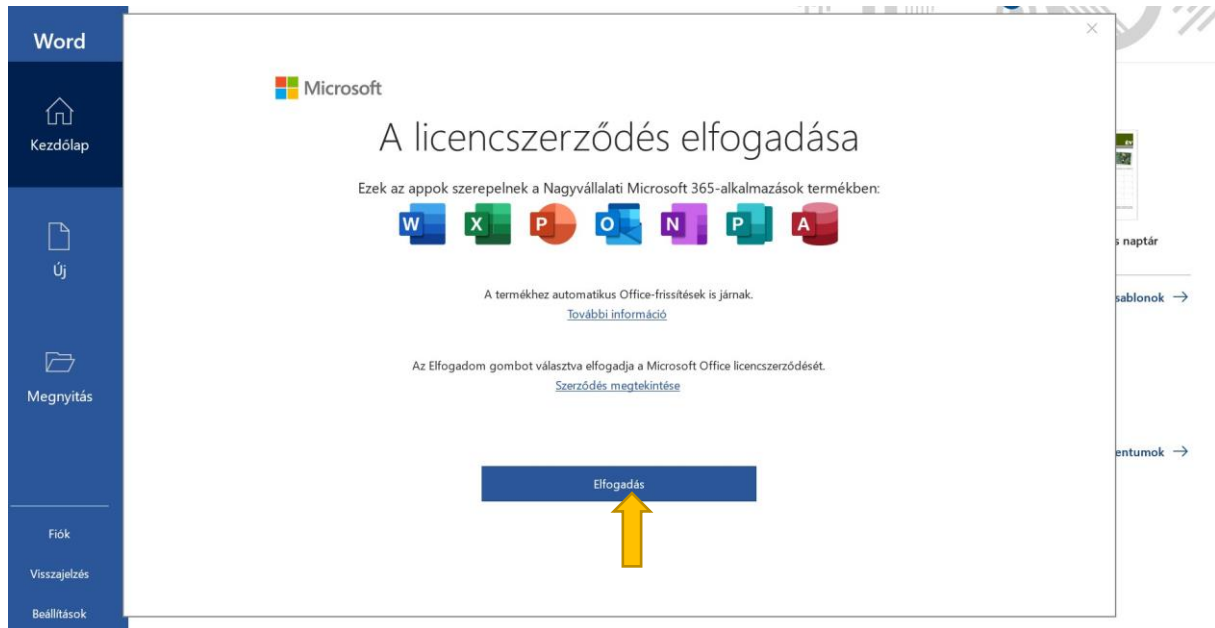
Word

Kezdőlap

Új

Megnyitás

Fiók

Visszajelzés

Beállítások

×

Microsoft

A licencszerződés elfogadása

Ezek az appok szerepelnek a Nagyvállalati Microsoft 365-alkalmazások termékben:

W X P O N P A

A termékhez automatikus Office-frissítések is járnak.
További információ

Az Elfogadom gombot választva elfogadja a Microsoft Office licencszerződését.
Szerződés megtekintése

Elfogadás

s naptár

sablonok →

entumok →